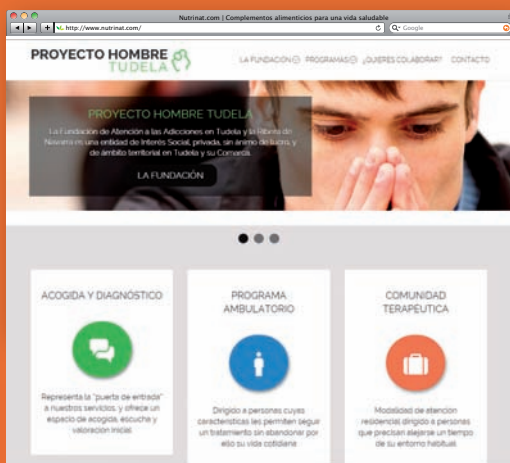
Nutrinat.com | Complementos alimenticios para una vida saludable

http://www.nutrinat.com/

Google

PROYECTO HOMBRE TUDELA

LA FUNDACIÓN PROGRAMAS ¿QUIERES COLABORAR? CONTACTO

PROYECTO HOMBRE TUDELA

La Fundación de Atención a las Adicciones en Tudela y la Ribera de Navarra es una entidad de Interés Social, privada, sin ánimo de lucro, y de ámbito territorial en Tudela y su Comarca.

LA FUNDACIÓN

ACOGIDA Y DIAGNÓSTICO

Representa la "puerta de entrada" a nuestros servicios, y ofrece un espacio de acogida, escucha y valoración inicial.

PROGRAMA AMBULATORIO

Dirigido a personas cuyas características les permiten seguir un tratamiento sin abandonar por ello su vida cotidiana.

COMUNIDAD TERAPÉUTICA

Modalidad de atención residencial dirigida a personas que precisan alejarse un tiempo de su entorno habitual.